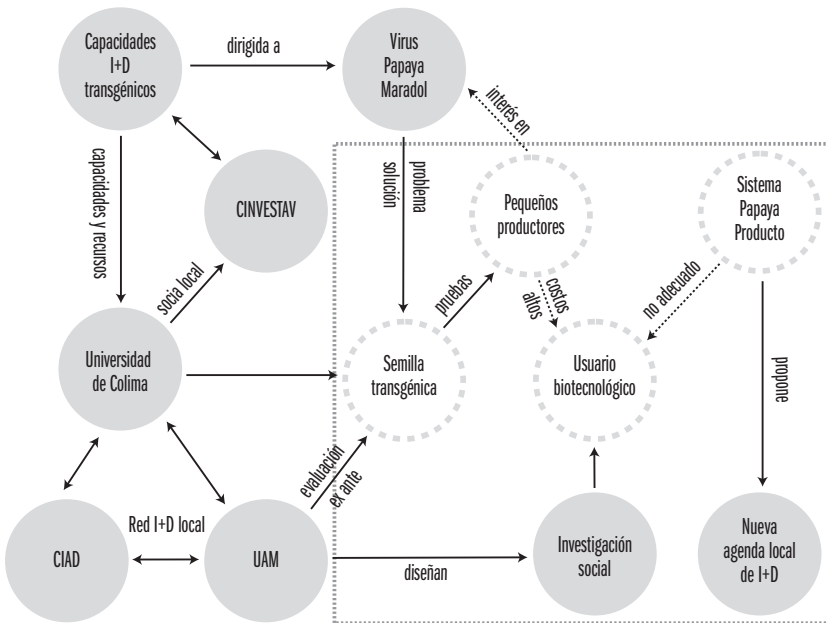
Capacidades I+D transgénicos

dirigida a

Virus Papaya Maradol

interés en

capacidades y recursos

CINVESTAV

problema solución

Pequeños productores

Sistema Papaya Producto

socia local

pruebas

costos altos

no adecuado

Universidad de Colima

Semilla transgénica

Usuario biotecnológico

propone

evaluación ex ante

Red I+D local

CIAD

UAM

diseñan

Investigación social

Nueva agenda local de I+D